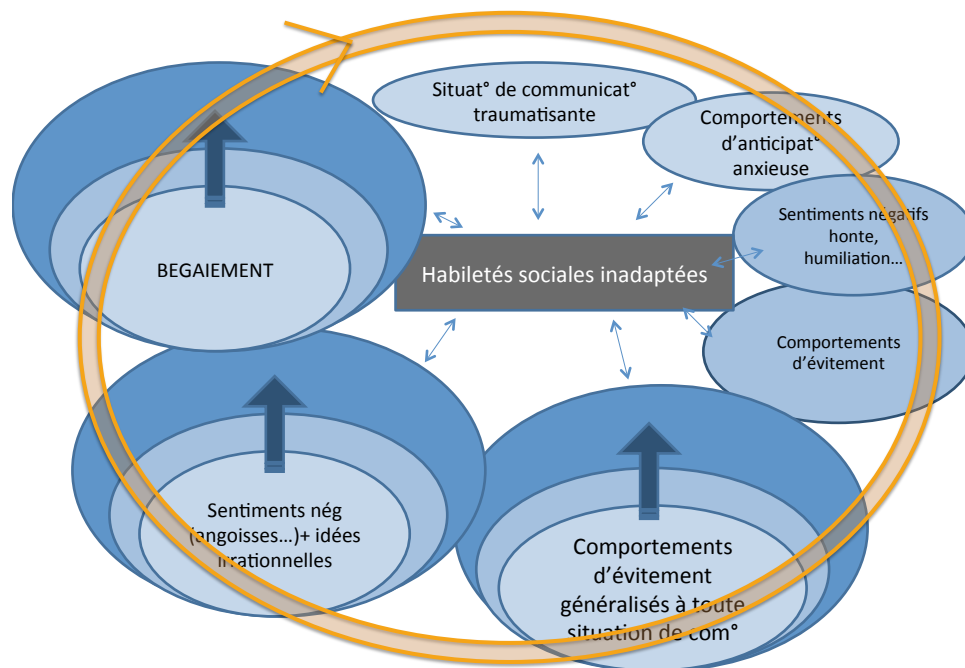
Situat° de communicat° traumatisante

Comportements d'anticipat° anxieuse

Sentiments négatifs honte, humiliation…

BEGAIEMENT

Habiletés sociales inadaptées

Comportements d'évitement

Sentiments nég (angoisses…)+ idées irrationnelles

Comportements d'évitement généralisés à toute situation de com°